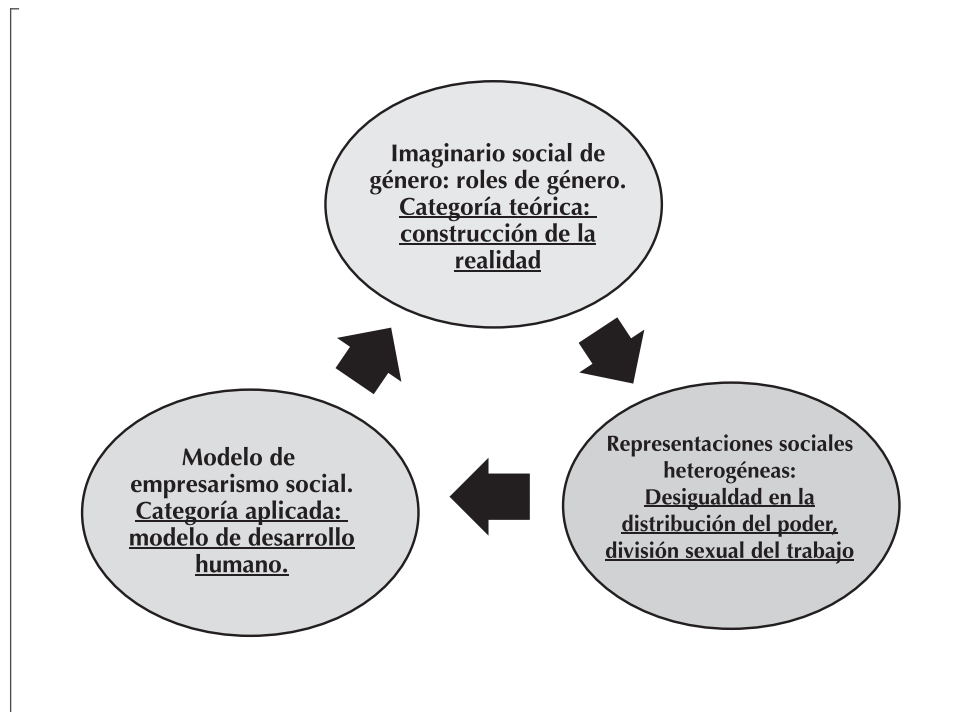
Imaginario social de género: roles de género.
Categoría teórica: construcción de la realidad

Representaciones sociales heterogéneas:
Desigualdad en la distribución del poder, división sexual del trabajo

Modelo de empresarismo social.
Categoría aplicada: modelo de desarrollo humano.